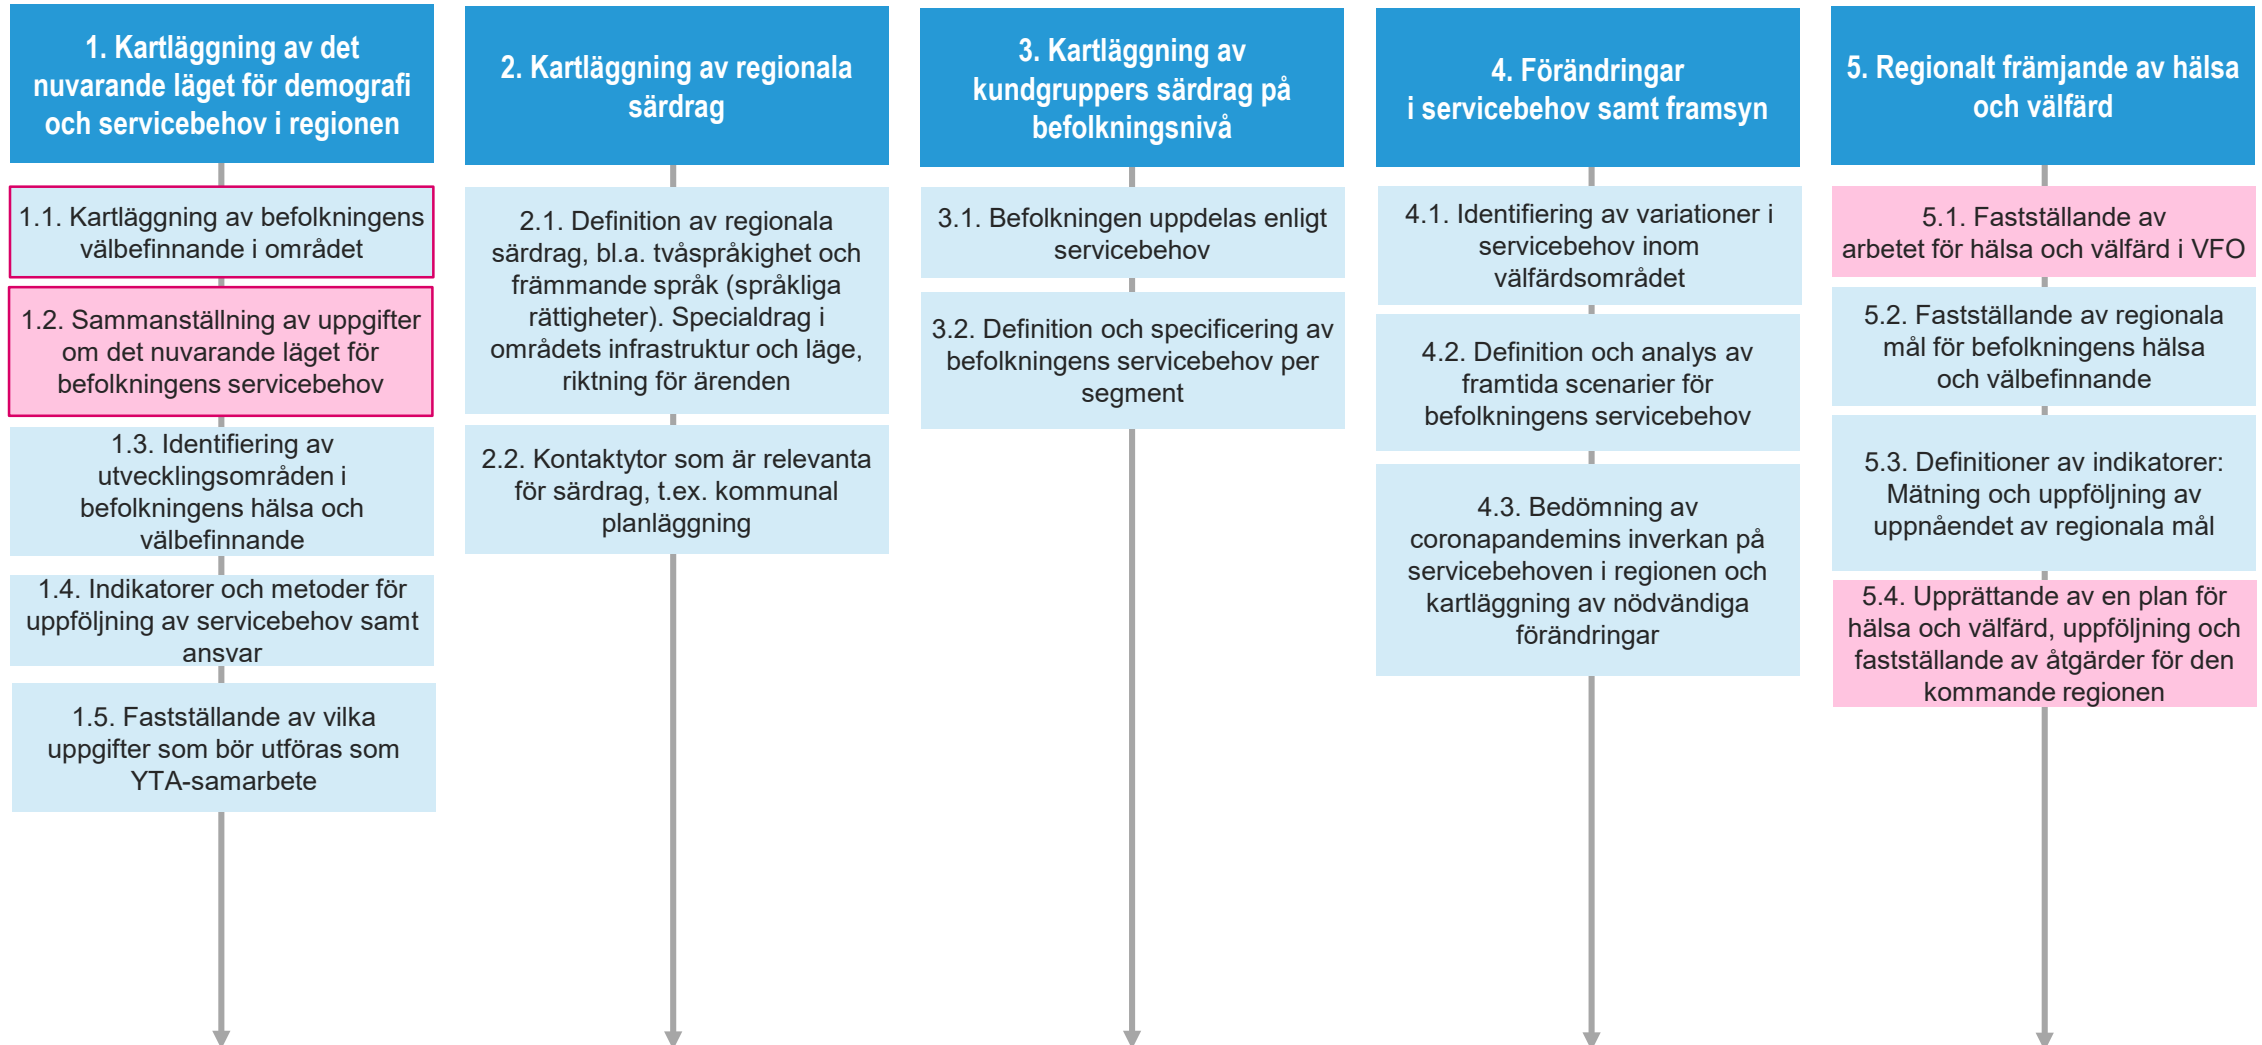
1. Kartläggning av det nuvarande läget för demografi och servicebehov i regionen

1.1. Kartläggning av befolkningens välbefinnande i området

1.2. Sammanställning av uppgifter om det nuvarande läget för befolkningens servicebehov

1.3. Identifiering av utvecklingsområden i befolkningens hälsa och välbefinnande

1.4. Indikatorer och metoder för uppföljning av servicebehov samt ansvar

1.5. Fastställande av vilka uppgifter som bör utföras som YTA-samarbete

2. Kartläggning av regionala särdrag

2.1. Definition av regionala särdrag, bl.a. tvåspråkighet och främmande språk (språkliga rättigheter). Specialdrag i områdets infrastruktur och läge, riktning för ärenden

2.2. Kontaktytor som är relevanta för särdrag, t.ex. kommunal planläggning

3. Kartläggning av kundgruppers särdrag på befolkningsnivå

3.1. Befolkningen uppdelas enligt servicebehov

3.2. Definition och specificering av befolkningens servicebehov per segment

4. Förändringar i servicebehov samt framsyn

4.1. Identifiering av variationer i servicebehov inom välfärdsområdet

4.2. Definition och analys av framtida scenarier för befolkningens servicebehov

4.3. Bedömning av coronapandemins inverkan på servicebehoven i regionen och kartläggning av nödvändiga förändringar

5. Regionalt främjande av hälsa och välfärd

5.1. Fastställande av arbetet för hälsa och välfärd i VFO

5.2. Fastställande av regionala mål för befolkningens hälsa och välbefinnande

5.3. Definitioner av indikatorer: Mätning och uppföljning av uppnåendet av regionala mål

5.4. Upprättande av en plan för hälsa och välfärd, uppföljning och fastställande av åtgärder för den kommande regionen